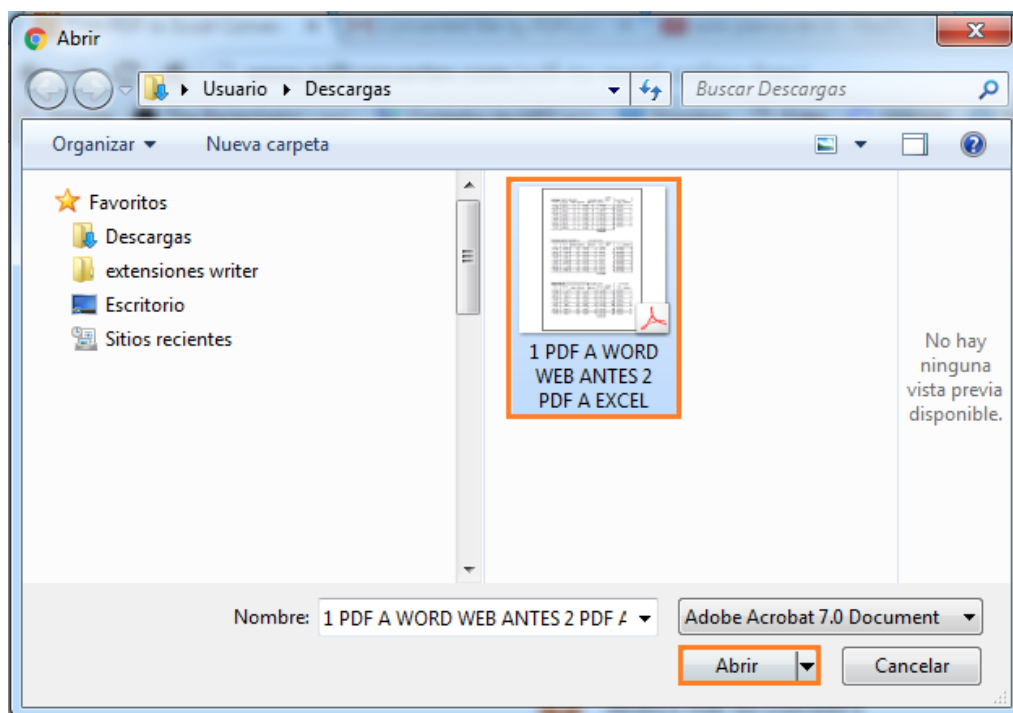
Abrir

Usuario ▸ Descargas

Buscar Descargas

Organizar ▾ Nueva carpeta

Favoritos
Descargas
extensiones writer
Escritorio
Sitios recientes

1 PDF A WORD WEB ANTES 2 PDF A EXCEL

No hay ninguna vista previa disponible.

Nombre: 1 PDF A WORD WEB ANTES 2 PDF A

Adobe Acrobat 7.0 Document

Abrir

Cancelar